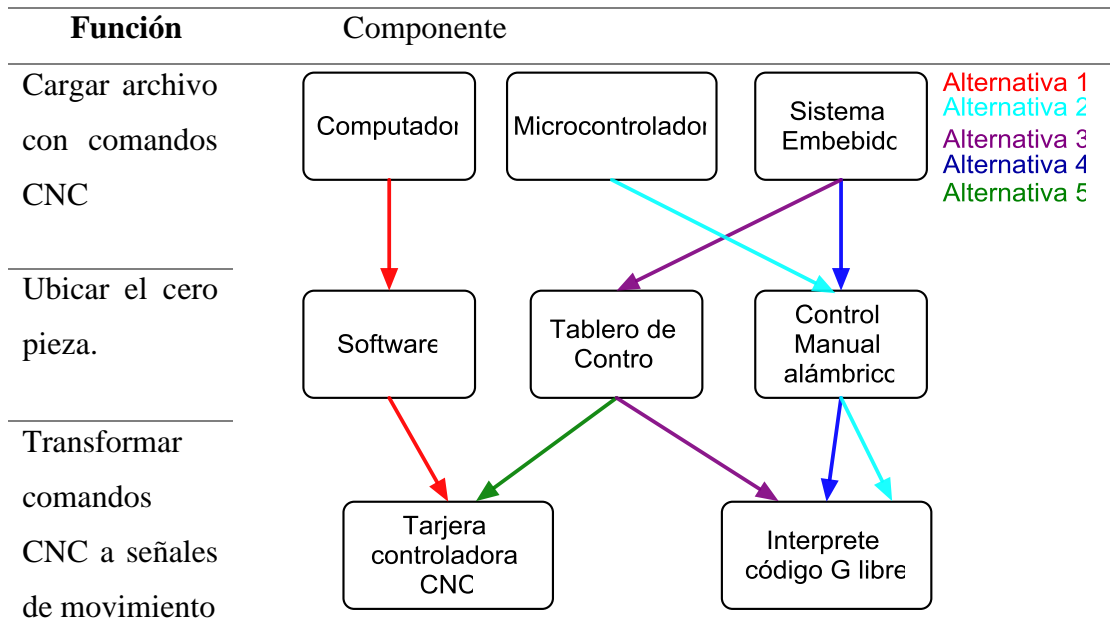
**Función** Componente

Cargar archivo con comandos CNC

Ubicar el cero pieza.

Transformar comandos CNC a señales de movimiento

Computador

Microcontrolador

Sistema Embebido

Alternativa 1
Alternativa 2
Alternativa 3
Alternativa 4
Alternativa 5

Software

Tablero de Contro

Control Manual alámbrico

Tarjera controladora CNC

Interprete código G libre